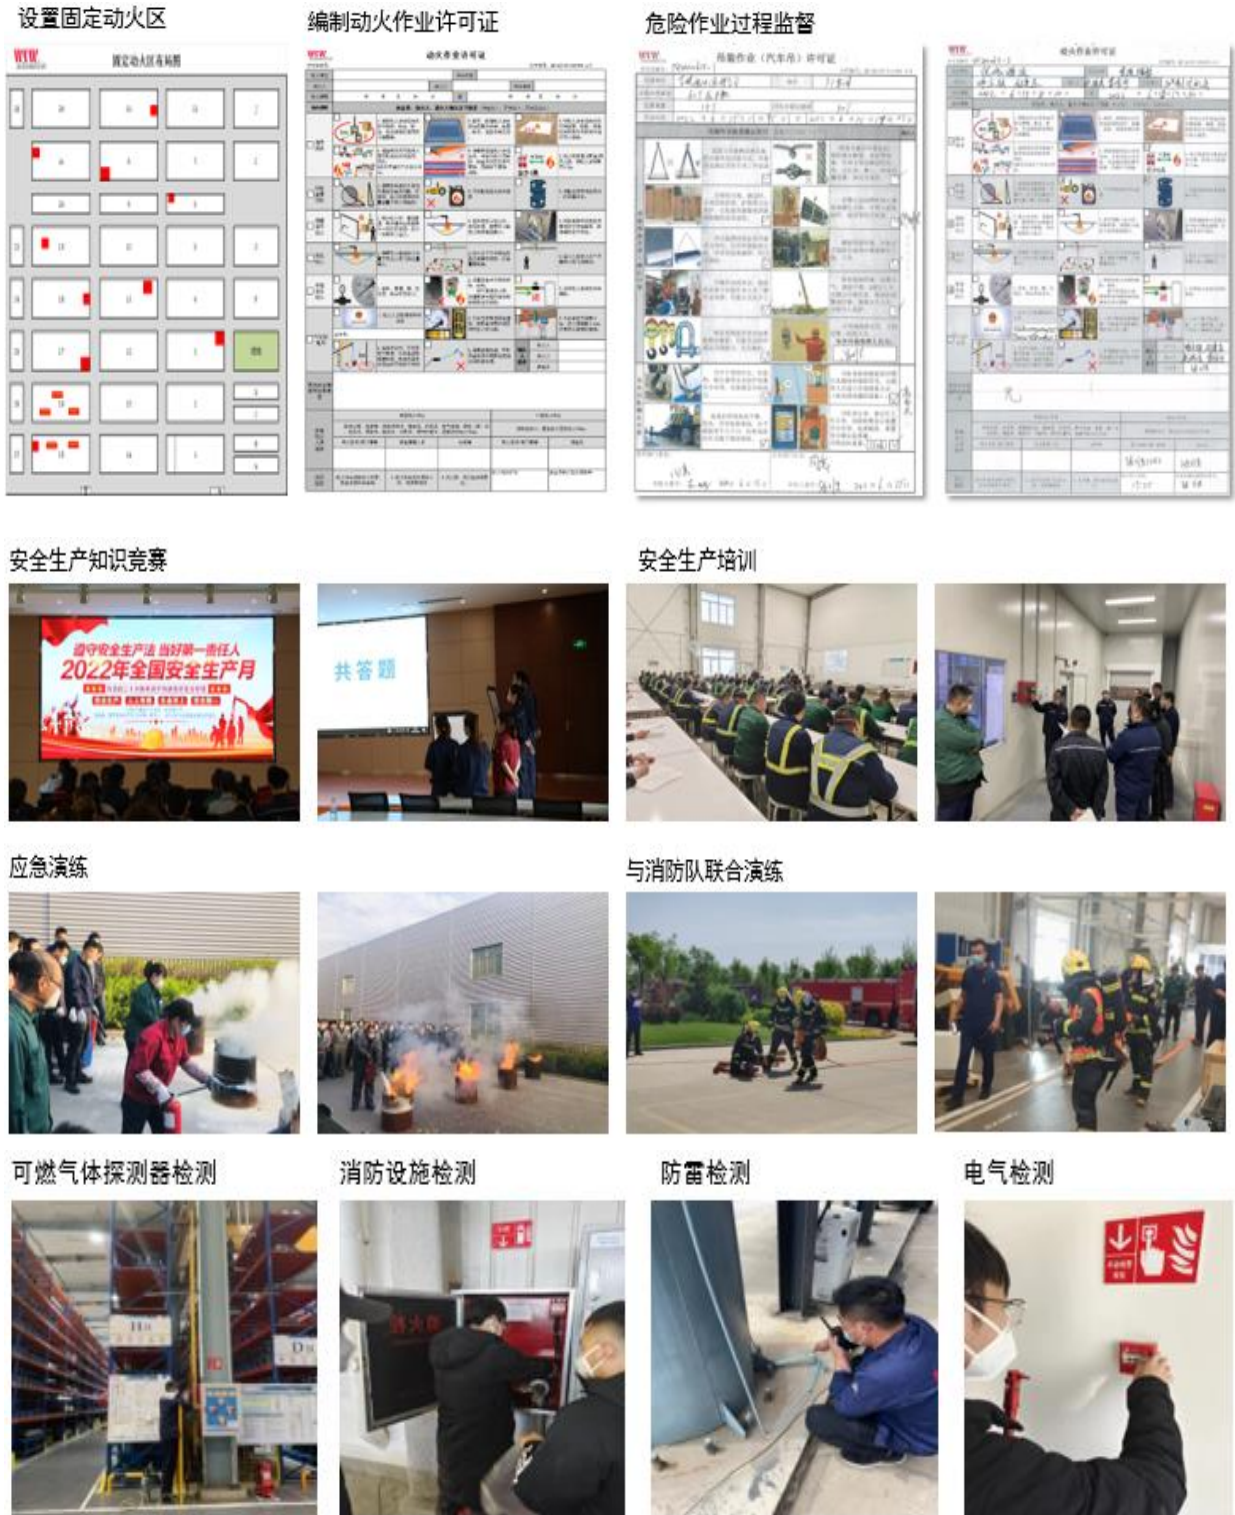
设置固定动火区

编制动火作业许可证

危险作业过程监督

固定动火区布局图

动火作业许可证

吊装作业（汽车吊）许可证

动火作业许可证

安全生产知识竞赛

遵守安全生产法 当好第一责任人
2022年全国安全生产月

共答题

安全生产培训

应急演练

与消防队联合演练

可燃气体探测器检测

消防设施检测

防雷检测

电气检测